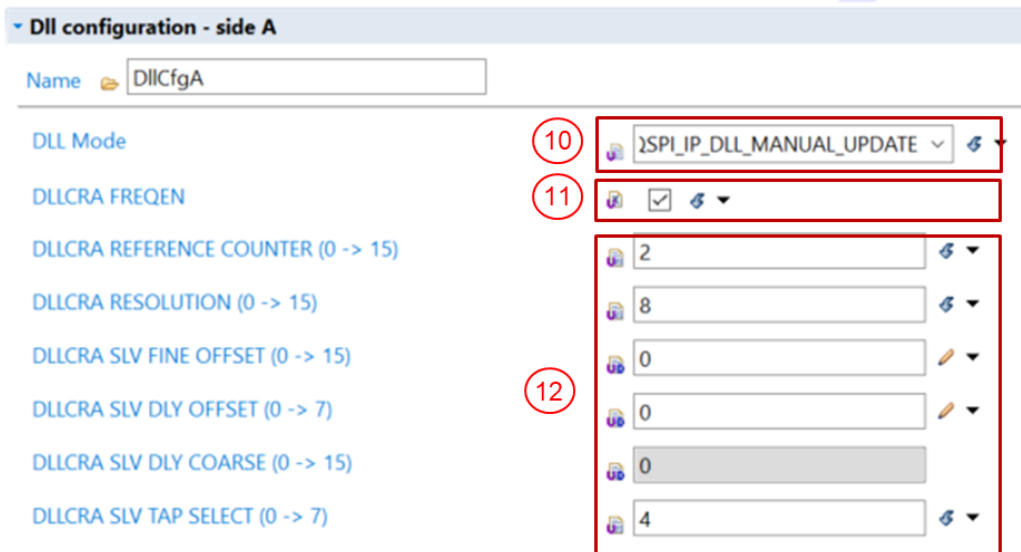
Dll configuration - side A

Name DllCfgA

DLL Mode 10 QSPI_IP_DLL_MANUAL_UPDATE

DLLCRA FREQEN 11 ☑

DLLCRA REFERENCE COUNTER (0 -> 15) 2

DLLCRA RESOLUTION (0 -> 15) 8

DLLCRA SLV FINE OFFSET (0 -> 15) 0

DLLCRA SLV DLY OFFSET (0 -> 7) 12 0

DLLCRA SLV DLY COARSE (0 -> 15) 0

DLLCRA SLV TAP SELECT (0 -> 7) 4